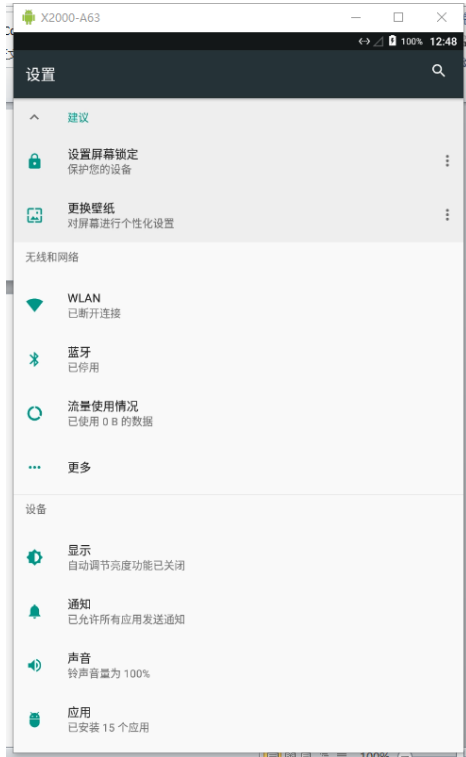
X2000-A63

100% 12:48

设置

建议

设置屏幕锁定
保护您的设备

更换壁纸
对屏幕进行个性化设置

无线和网络

WLAN
已断开连接

蓝牙
已停用

流量使用情况
已使用 0 B 的数据

更多

设备

显示
自动调节亮度功能已关闭

通知
已允许所有应用发送通知

声音
铃声音量为 100%

应用
已安装 15 个应用